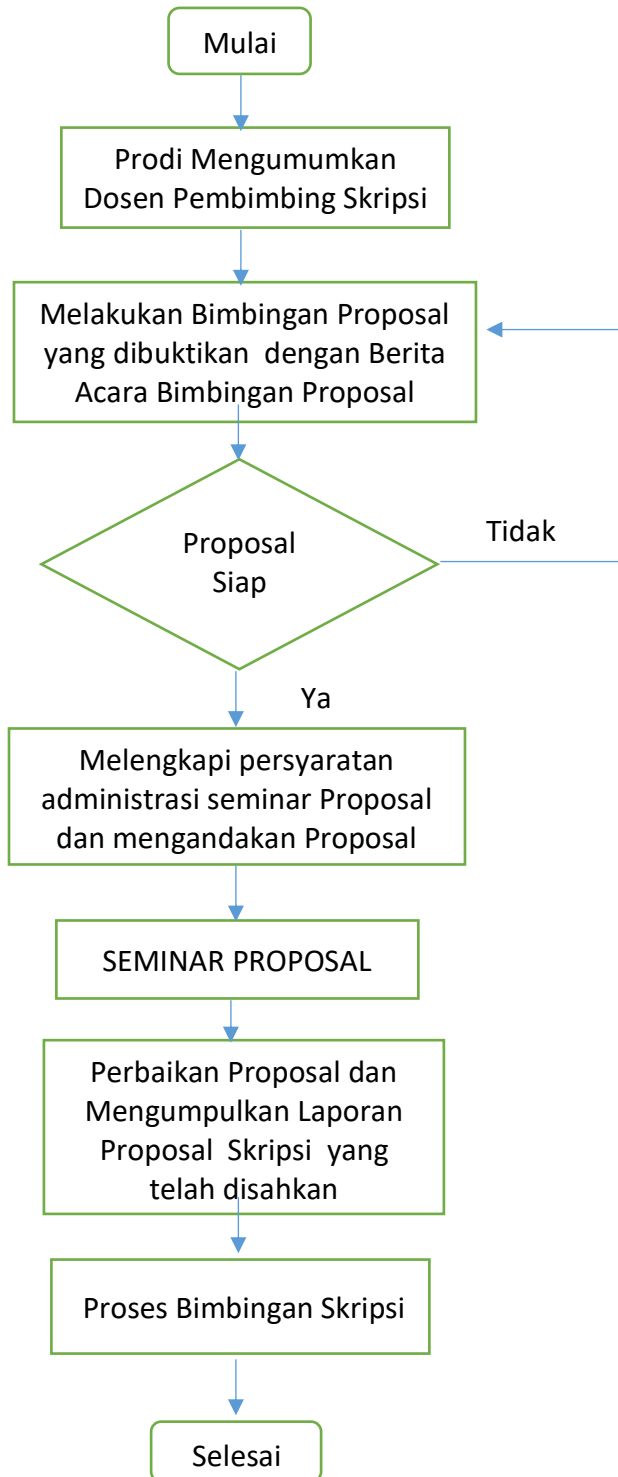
Mulai

Prodi Mengumumkan Dosen Pembimbing Skripsi

Melakukan Bimbingan Proposal yang dibuktikan dengan Berita Acara Bimbingan Proposal

Proposal Siap

Tidak

Ya

Melengkapi persyaratan administrasi seminar Proposal dan mengandakan Proposal

SEMINAR PROPOSAL

Perbaikan Proposal dan Mengumpulkan Laporan Proposal Skripsi yang telah disahkan

Proses Bimbingan Skripsi

Selesai